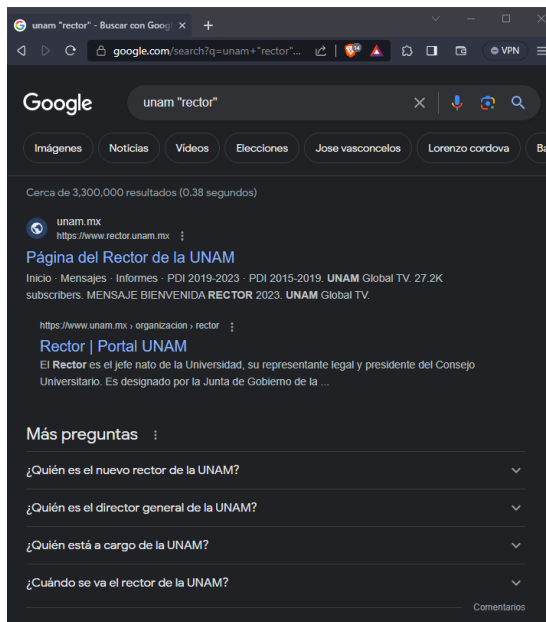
unam "rector" - Buscar con Goog ×
+
google.com/search?q=unam+"rector"...
VPN

Google
unam "rector"

Imágenes
Noticias
Videos
Elecciones
Jose vasconcelos
Lorenzo cordova
Ba

Cerca de 3,300,000 resultados (0.38 segundos)

unam.mx
https://www.rector.unam.mx
Página del Rector de la UNAM
Inicio · Mensajes · Informes · PDI 2019-2023 · PDI 2015-2019. UNAM Global TV. 27.2K subscribers. MENSAJE BIENVENIDA RECTOR 2023. UNAM Global TV.

https://www.unam.mx › organizacion › rector
Rector | Portal UNAM
El Rector es el jefe nato de la Universidad, su representante legal y presidente del Consejo Universitario. Es designado por la Junta de Gobierno de la ...

Más preguntas
¿Quién es el nuevo rector de la UNAM?
¿Quién es el director general de la UNAM?
¿Quién está a cargo de la UNAM?
¿Cuándo se va el rector de la UNAM?
Comentarios